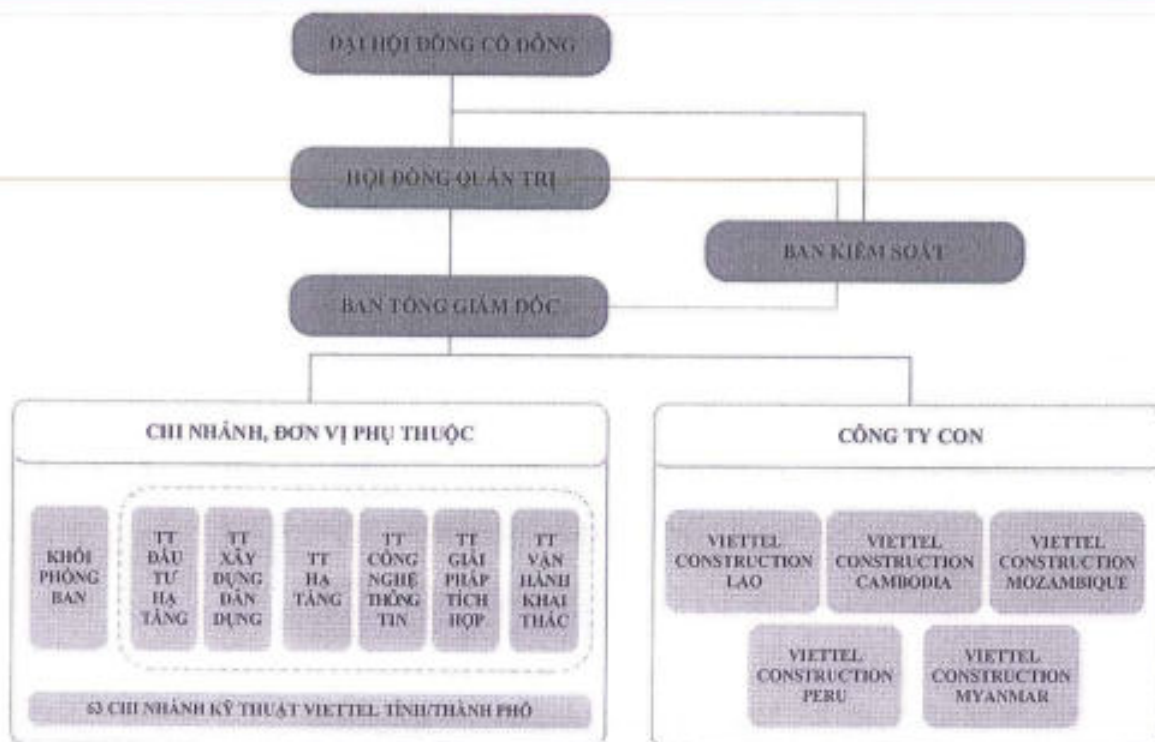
ĐẠI HỘI ĐỒNG CỔ ĐÔNG

HỘI ĐỒNG QUẢN TRỊ

BAN KIỂM SOÁT

BAN TỔNG GIÁM ĐỐC

CHI NHÁNH, ĐƠN VỊ PHỤ THUỘC

KHỐI PHÒNG BAN

TT ĐẦU TƯ HẠ TẦNG

TT XÂY DỰNG DÂN DỤNG

TT HẠ TẦNG

TT CÔNG NGHỆ THÔNG TIN

TT GIẢI PHÁP TÍCH HỢP

TT VẬN HÀNH KHAI THÁC

63 CHI NHÁNH KỸ THUẬT VIETTEL TỈNH/THÀNH PHỐ

CÔNG TY CON

VIETTEL CONSTRUCTION LAO

VIETTEL CONSTRUCTION CAMBODIA

VIETTEL CONSTRUCTION MOZAMBIQUE

VIETTEL CONSTRUCTION PERU

VIETTEL CONSTRUCTION MYANMAR